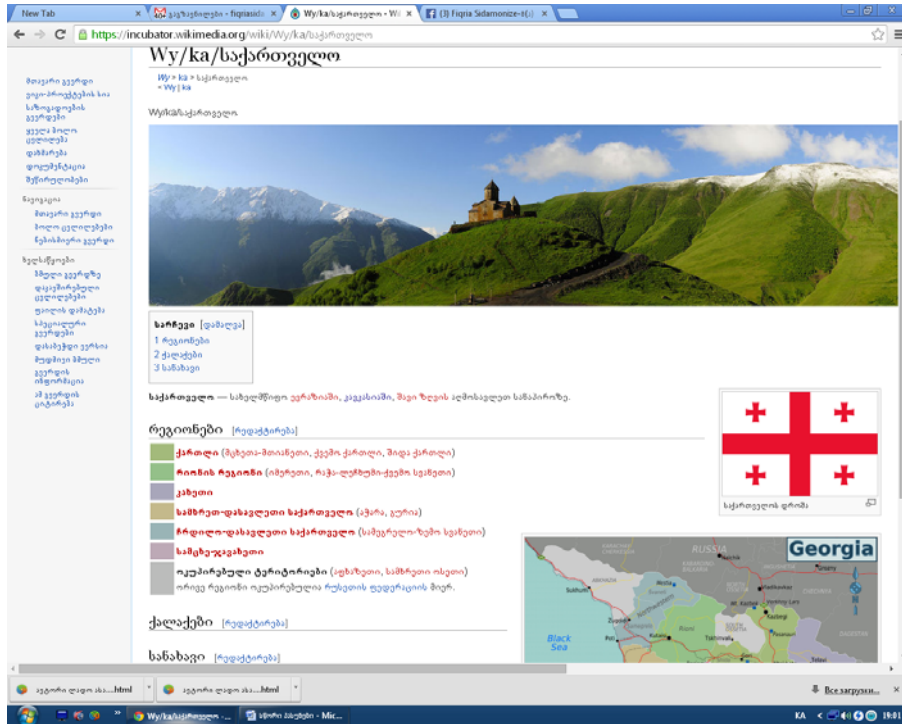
New Tab | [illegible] - fiqriasidamonize | Wy/ka/საქართველო - Wi | (3) Fiqria Sidamonize-ი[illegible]

https://incubator.wikimedia.org/wiki/Wy/ka/საქართველო

Wy/ka/საქართველო

Wy > ka > საქართველო
< Wy | ka

Wy/ka/საქართველო

მთავარი გვერდი
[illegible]
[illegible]
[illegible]
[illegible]
დახმარება
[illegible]
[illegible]

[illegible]
მთავარი გვერდი
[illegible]
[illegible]

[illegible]
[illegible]
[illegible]
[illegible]
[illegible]
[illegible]
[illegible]
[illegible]
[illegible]

სარჩევი [დამალვა]
1 რეგიონები
2 ქალაქები
3 სანახავი

საქართველო — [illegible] ევრაზიაში, კავკასიაში, შავი ზღვის აღმოსავლეთ სანაპიროზე.

რეგიონები [რედაქტირება]

ქართლი ([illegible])
რიონის რეგიონი ([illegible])
კახეთი
სამხრეთ-დასავლეთი საქართველო (აჭარა, გურია)
ჩრდილო-დასავლეთი საქართველო ([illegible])
სამცხე-ჯავახეთი
ოკუპირებული ტერიტორიები (აფხაზეთი, სამხრეთი ოსეთი)
ორივე რეგიონი ოკუპირებულია რუსეთის ფედერაციის მიერ.

საქართველოს დროშა

Georgia
RUSSIA
Black Sea

ქალაქები [რედაქტირება]

სანახავი [რედაქტირება]

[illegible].html | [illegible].html | Все загрузки...

Wy/ka/საქართველო - ... | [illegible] - Mic... | KA | 19:01